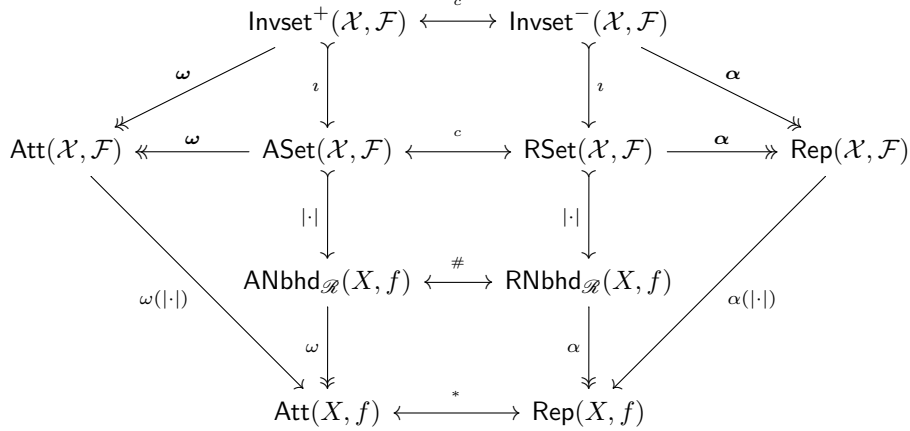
$\mathsf{Invset}^+(\mathcal{X},\mathcal{F}) \xleftrightarrow{c} \mathsf{Invset}^-(\mathcal{X},\mathcal{F})$

$\boldsymbol{\omega}$ $\imath$ $\imath$ $\boldsymbol{\alpha}$

$\mathsf{Att}(\mathcal{X},\mathcal{F}) \xleftarrow{\boldsymbol{\omega}} \mathsf{ASet}(\mathcal{X},\mathcal{F}) \xleftrightarrow{c} \mathsf{RSet}(\mathcal{X},\mathcal{F}) \xrightarrow{\boldsymbol{\alpha}} \mathsf{Rep}(\mathcal{X},\mathcal{F})$

$|\cdot|$ $|\cdot|$

$\mathsf{ANbhd}_{\mathscr{R}}(X,f) \xleftrightarrow{\#} \mathsf{RNbhd}_{\mathscr{R}}(X,f)$

$\omega(|\cdot|)$ $\omega$ $\alpha$ $\alpha(|\cdot|)$

$\mathsf{Att}(X,f) \xleftrightarrow{*} \mathsf{Rep}(X,f)$